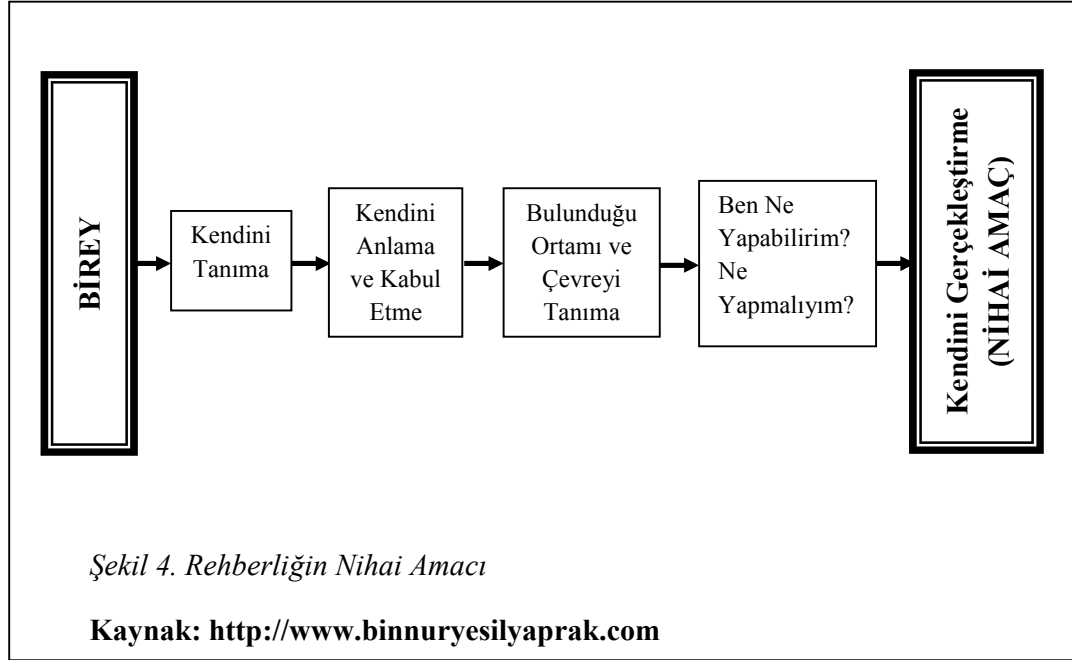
BİREY

Kendini Tanıma

Kendini Anlama ve Kabul Etme

Bulunduğu Ortamı ve Çevreyi Tanıma

Ben Ne Yapabilirim? Ne Yapmalıyım?

Kendini Gerçekleştirme (NİHAİ AMAÇ)

Şekil 4. Rehberliğin Nihai Amacı

Kaynak: http://www.binnuryesilyaprak.com